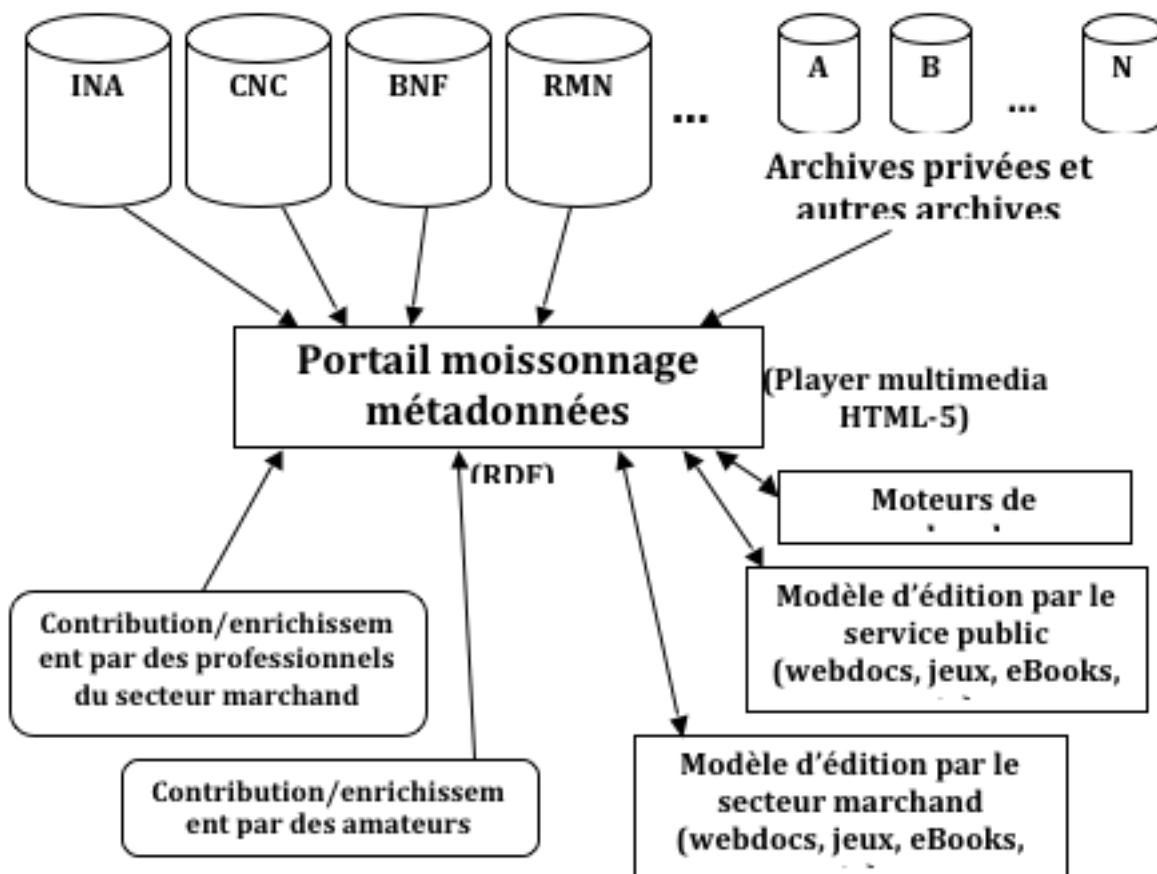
INA

CNC

BNF

RMN

...

A

B

...

N

Archives privées et autres archives

Portail moissonnage métadonnées

(Player multimedia HTML-5)

(RDF)

Moteurs de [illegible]

Modèle d'édition par le service public (webdocs, jeux, eBooks, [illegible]

Contribution/enrichissement par des professionnels du secteur marchand

Contribution/enrichissement par des amateurs

Modèle d'édition par le secteur marchand (webdocs, jeux, eBooks, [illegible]